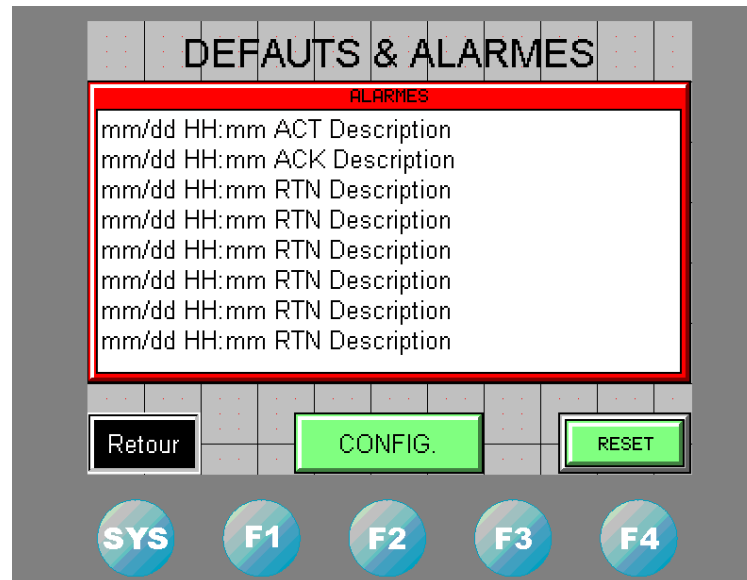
DEFAUTS & ALARMES

ALARMES

mm/dd HH:mm ACT Description
mm/dd HH:mm ACK Description
mm/dd HH:mm RTN Description
mm/dd HH:mm RTN Description
mm/dd HH:mm RTN Description
mm/dd HH:mm RTN Description
mm/dd HH:mm RTN Description
mm/dd HH:mm RTN Description

Retour

CONFIG.

RESET

SYS

F1

F2

F3

F4